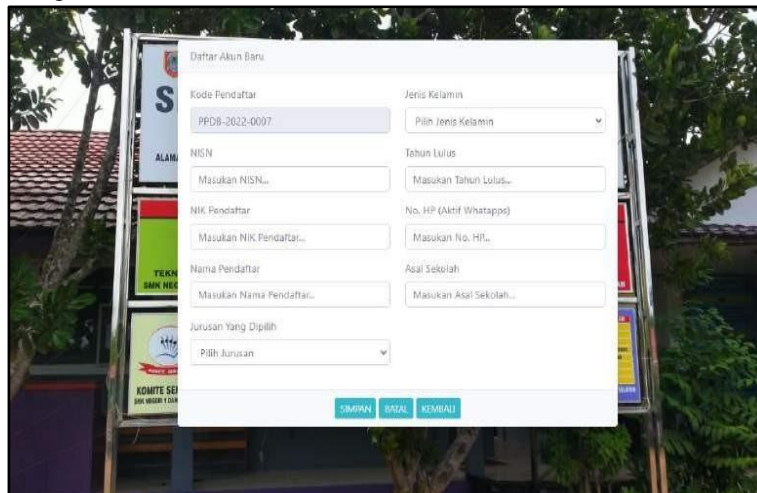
Daftar Akun Baru

Kode Pendaftar
PPDB-2022-0007

Jenis Kelamin
Pilih Jenis Kelamin

NISN
Masukan NISN...

Tahun Lulus
Masukan Tahun Lulus...

NIK Pendaftar
Masukan NIK Pendaftar...

No. HP (Aktif Whatapps)
Masukan No. HP...

Nama Pendaftar
Masukan Nama Pendaftar...

Asal Sekolah
Masukan Asal Sekolah...

Jurusan Yang Dipilih
Pilih Jurusan

SIMPAN BATAL KEMBALI

S
ALAM
TEKN
SMK NEG
KOMITE SE
SMK NEGERI 1